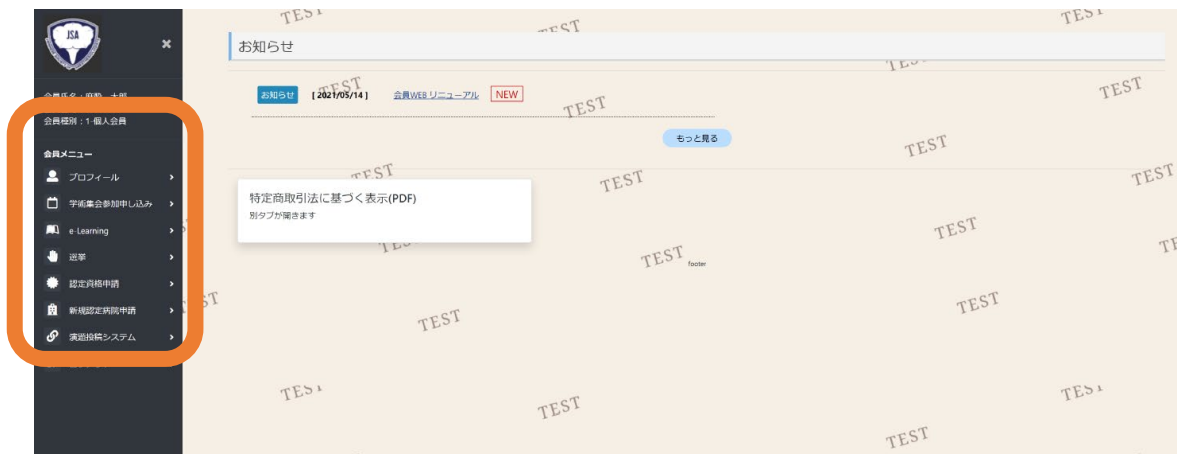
JSA

会員氏名：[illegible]

会員種別：1-個人会員

会員メニュー

プロフィール

学術集会参加申し込み

e-Learning

選挙

認定資格申請

新規認定病院申請

演題投稿システム

お知らせ

お知らせ [ 2021/05/14 ] 会員WEB リニューアル NEW

もっと見る

特定商取引法に基づく表示(PDF)
別タブが開きます

footer

TEST TEST TEST TEST TEST TEST TEST TEST TEST TEST TEST TEST TEST TEST TEST TEST TEST TEST TEST TEST